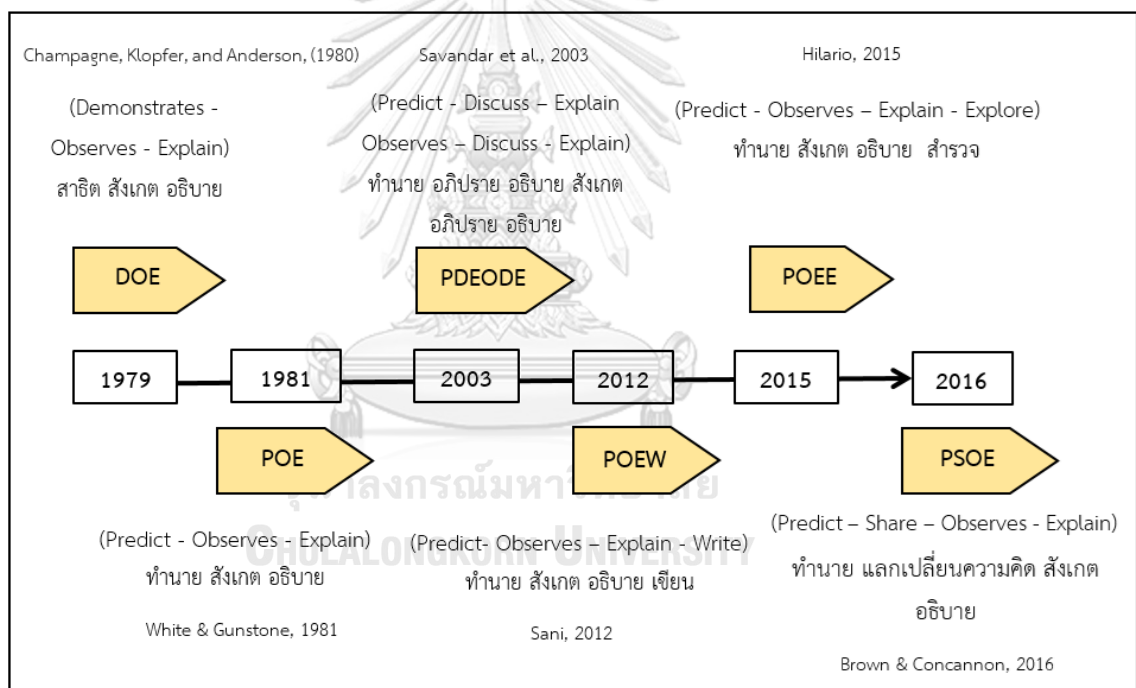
Champagne, Klopfer, and Anderson, (1980)

(Demonstrates - Observes - Explain)
สาธิต สังเกต อธิบาย

DOE

Savandar et al., 2003

(Predict - Discuss – Explain Observes – Discuss - Explain)
ทำนาย อภิปราย อธิบาย สังเกต อภิปราย อธิบาย

PDEODE

Hilario, 2015

(Predict - Observes – Explain - Explore)
ทำนาย สังเกต อธิบาย สำรวจ

POEE

1979

1981

2003

2012

2015

2016

POE

(Predict - Observes - Explain)
ทำนาย สังเกต อธิบาย

White & Gunstone, 1981

POEW

(Predict- Observes – Explain - Write)
ทำนาย สังเกต อธิบาย เขียน

Sani, 2012

PSOE

(Predict – Share – Observes - Explain)
ทำนาย แลกเปลี่ยนความคิด สังเกต อธิบาย

Brown & Concannon, 2016

จุฬาลงกรณ์มหาวิทยาลัย
Chulalongkorn University